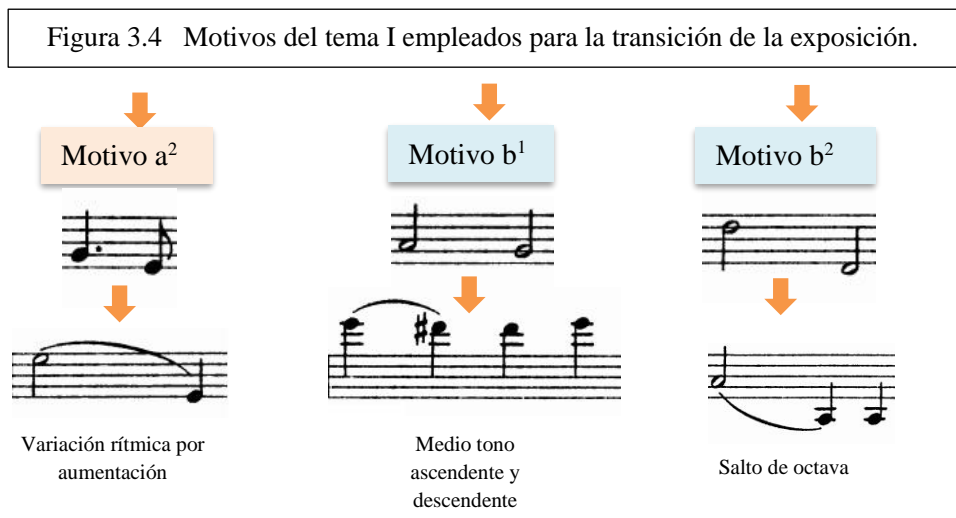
Figura 3.4 Motivos del tema I empleados para la transición de la exposición.

Motivo a$^2$

Motivo b$^1$

Motivo b$^2$

Variación rítmica por aumentación

Medio tono ascendente y descendente

Salto de octava